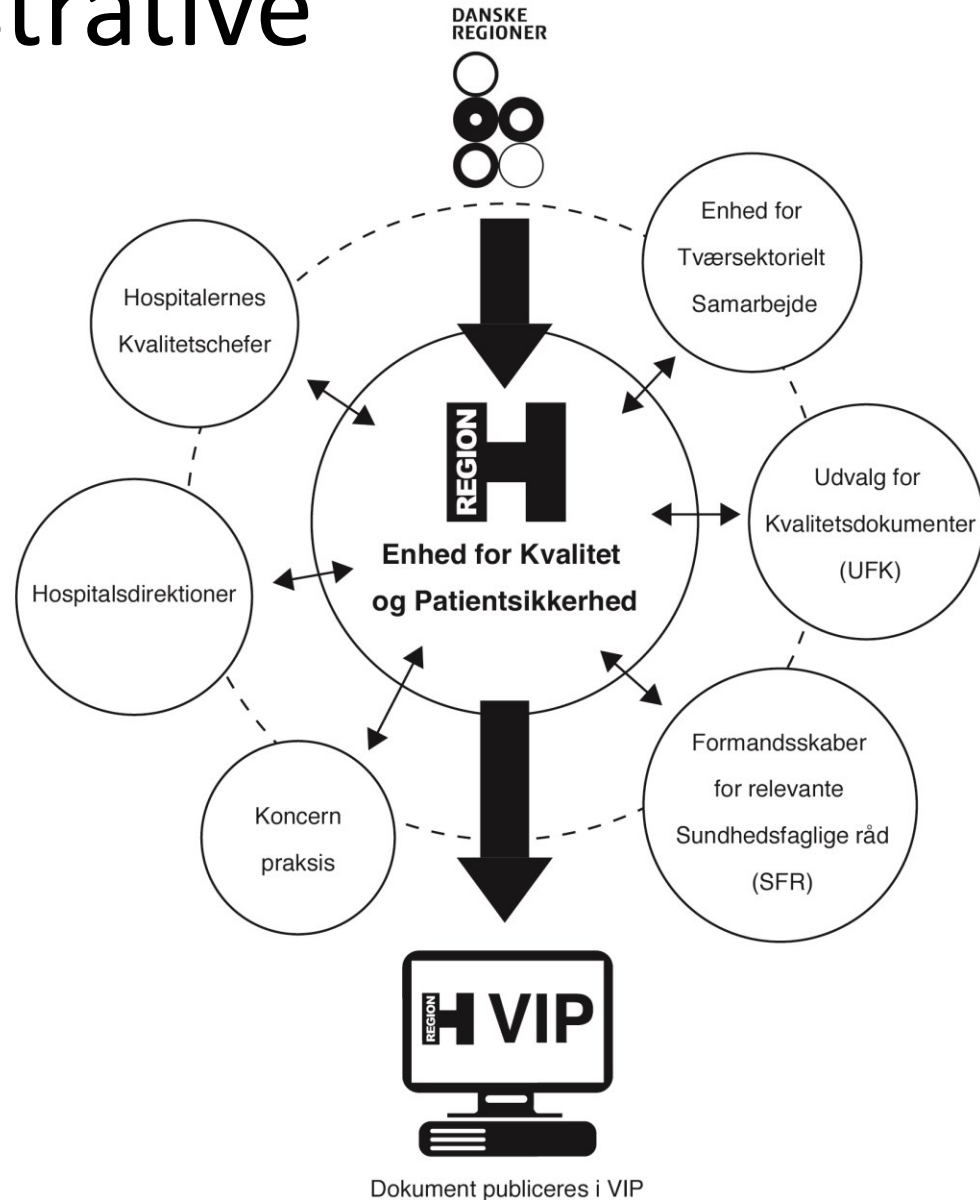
strative

DANSKE REGIONER

Enhed for Tværsektorielt Samarbejde

Hospitalernes Kvalitetschefer

REGION H

Enhed for Kvalitet og Patientsikkerhed

Udvalg for Kvalitetsdokumenter (UFK)

Hospitalsdirektioner

Formandsskaber for relevante Sundhedsfaglige råd (SFR)

Koncern praksis

REGION H VIP

Dokument publiceres i VIP